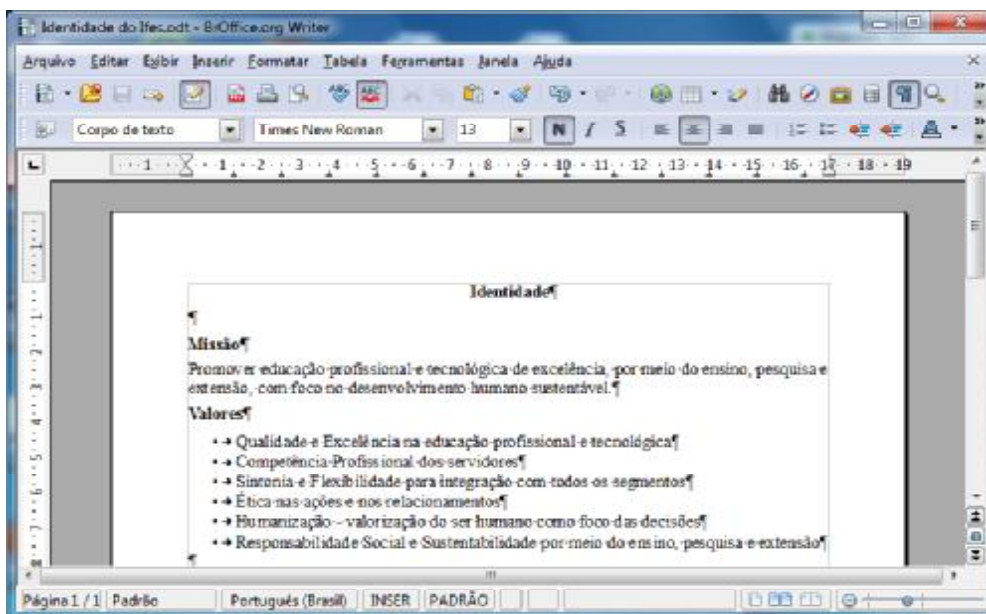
Identidade do Ifes.odt - BrOffice.org Writer

Arquivo Editar Exibir Inserir Formatar Tabela Ferramentas Janela Ajuda

Corpo de texto Times New Roman 13

1 2 3 4 5 6 7 8 9 10 11 12 13 14 15 16 17 18 19

Identidade¶

¶

Missão¶

Promover educação profissional e tecnológica de excelência, por meio do ensino, pesquisa e extensão, com foco no desenvolvimento humano sustentável.¶

Valores¶

• Qualidade e Excelência na educação profissional e tecnológica¶
• Competência Profissional dos servidores¶
• Sintonia e Flexibilidade para integração com todos os segmentos¶
• Ética nas ações e nos relacionamentos¶
• Humanização - valorização do ser humano como foco das decisões¶
• Responsabilidade Social e Sustentabilidade por meio do ensino, pesquisa e extensão¶

¶

Página 1 / 1 Padrão Português (Brasil) INSER PADRÃO